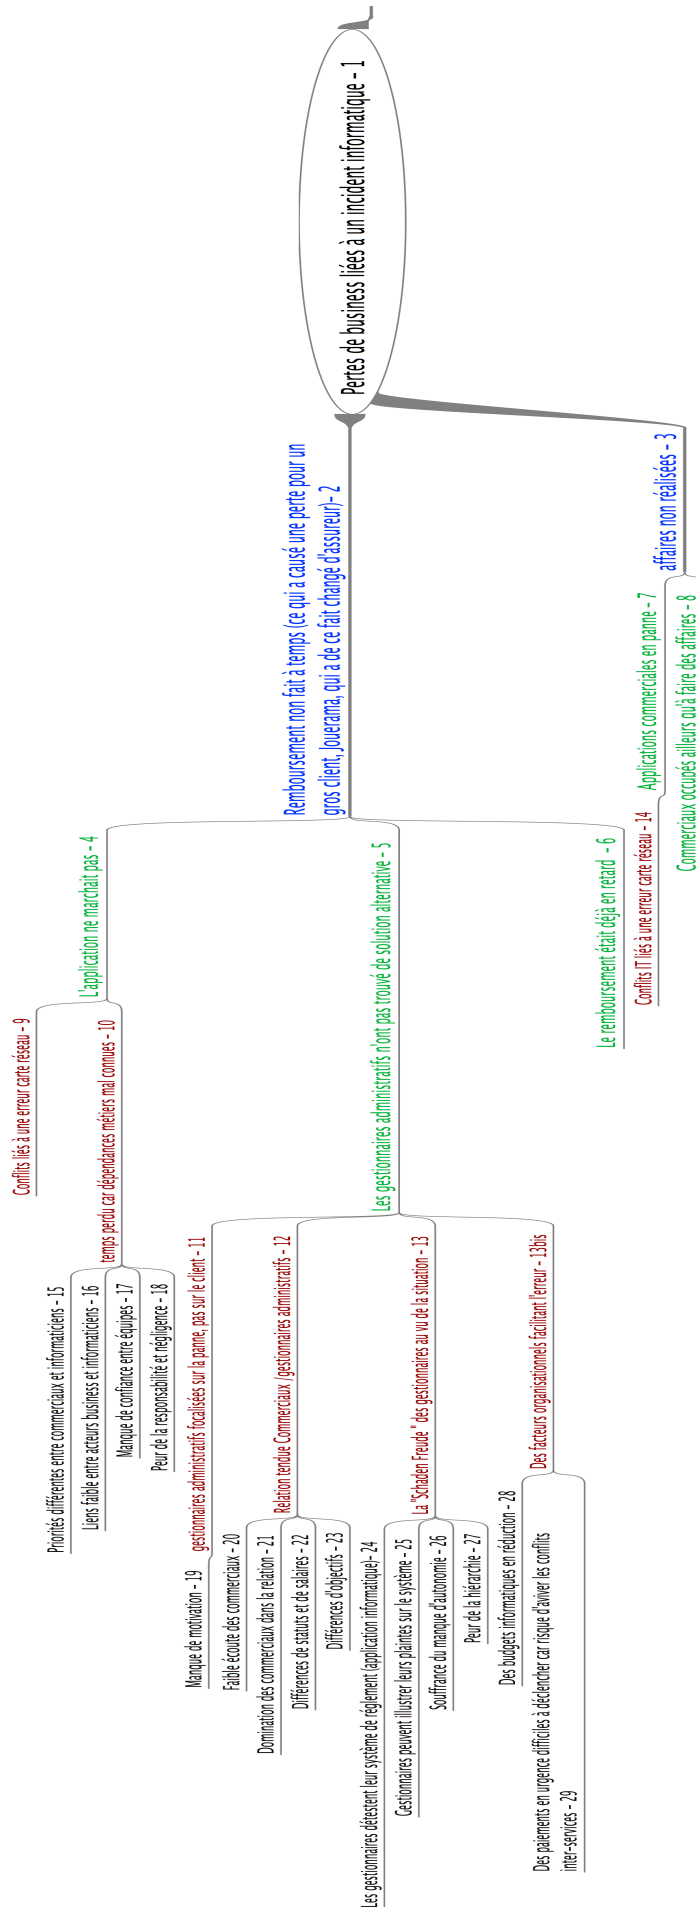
Pertes de business liées à un incident informatique - 1

Remboursement non fait à temps (ce qui a causé une perte pour un gros client, Jouerama, qui a de ce fait changé d'assureur)- 2

affaires non réalisées - 3

L'application ne marchait pas - 4

Les gestionnaires administratifs n'ont pas trouvé de solution alternative - 5

Le remboursement était déjà en retard - 6

Applications commerciales en panne - 7

Commerciaux occupés ailleurs qu'à faire des affaires - 8

Conflits liés à une erreur carte réseau - 9

temps perdu car dépendances métiers mal connues - 10

gestionnaires administratifs focalisées sur la panne, pas sur le client - 11

Relation tendue Commerciaux /gestionnaires administratifs - 12

La "Schaden Freude" des gestionnaires au vu de la situation - 13

Des facteurs organisationnels facilitant l'erreur - 13bis

Conflits IT liés à une erreur carte réseau - 14

Priorités différentes entre commerciaux et informaticiens - 15

Liens faible entre acteurs business et informaticiens - 16

Manque de confiance entre équipes - 17

Peur de la responsabilité et négligence - 18

Manque de motivation - 19

Faible écoute des commerciaux - 20

Domination des commerciaux dans la relation - 21

Différences de statuts et de salaires - 22

Différences d'objectifs - 23

Les gestionnaires détestent leur système de règlement (application informatique)- 24

Gestionnaires peuvent illustrer leurs plaintes sur le système - 25

Souffrance du manque d'autonomie - 26

Peur de la hiérarchie - 27

Des budgets informatiques en réduction - 28

Des paiements en urgence difficiles à déclencher car risque d'aviver les conflits inter-services - 29